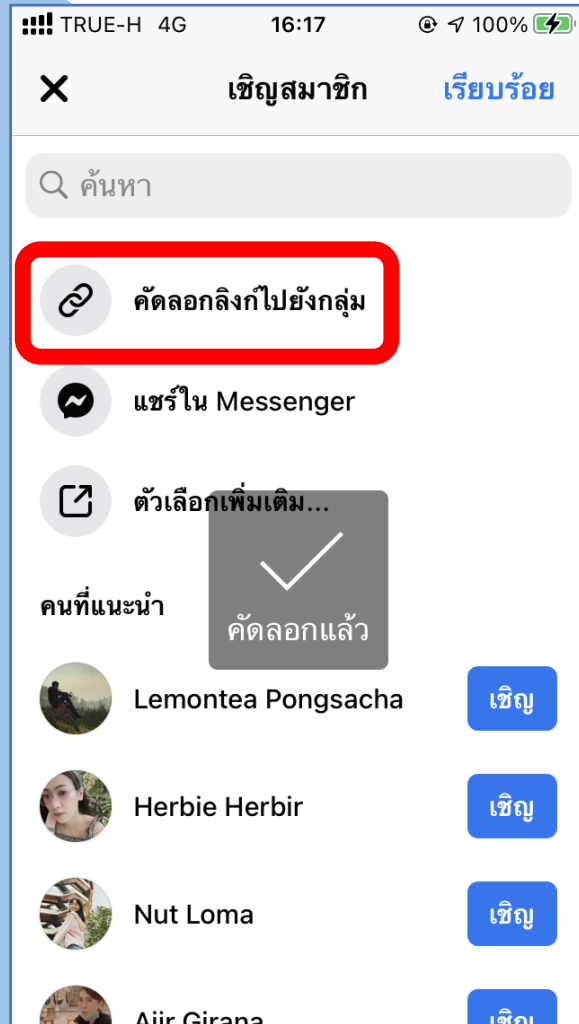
TRUE-H 4G 16:17 100%

เชิญสมาชิก
เรียบร้อย

ค้นหา

คัดลอกลิงก์ไปยังกลุ่ม

แชร์ใน Messenger

ตัวเลือกเพิ่มเติม...

คัดลอกแล้ว

คนที่แนะนำ

Lemontea Pongsacha
เชิญ

Herbie Herbir
เชิญ

Nut Loma
เชิญ

Aiir Girana
เชิญ